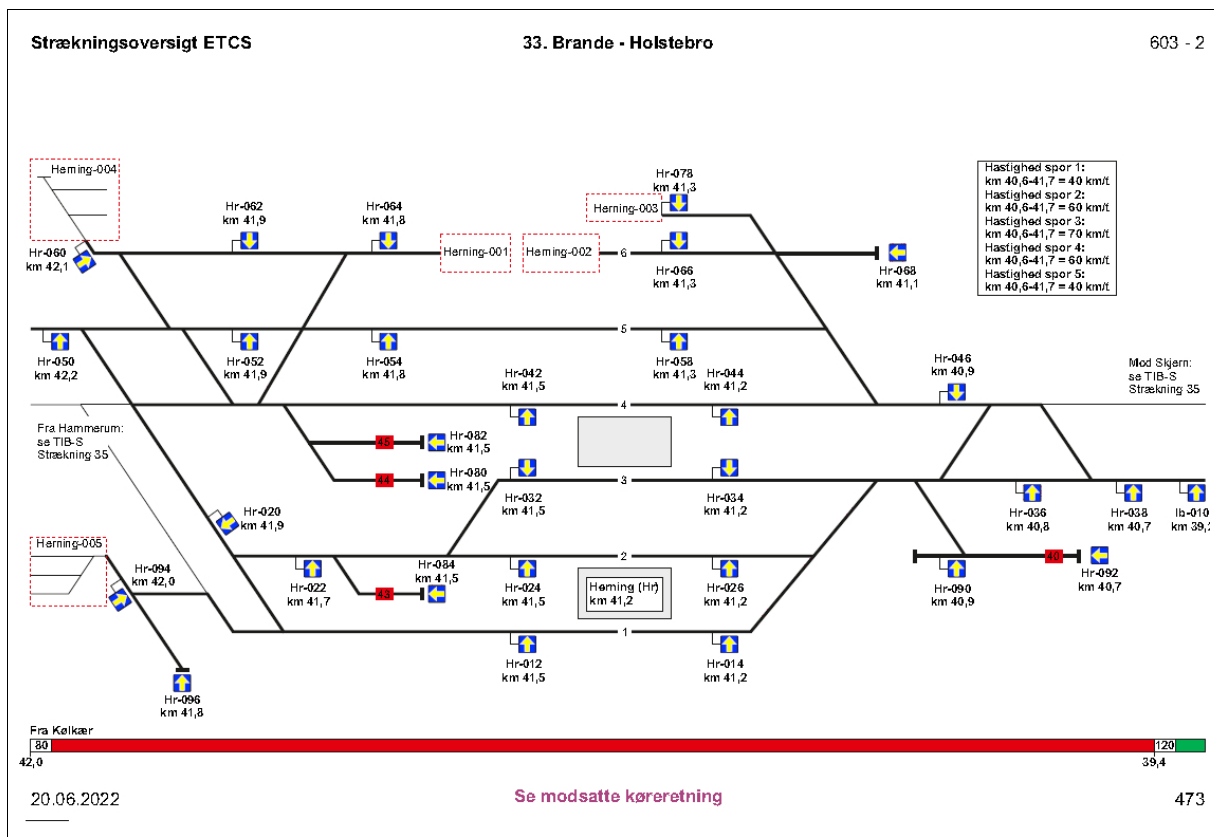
Strækningsoversigt ETCS

33. Brande - Holstebro

603 - 2

Hastighed spor 1: km 40,6-41,7 = 40 km/t
Hastighed spor 2: km 40,6-41,7 = 60 km/t
Hastighed spor 3: km 40,6-41,7 = 70 km/t
Hastighed spor 4: km 40,6-41,7 = 60 km/t
Hastighed spor 5: km 40,6-41,7 = 40 km/t

Herning-004

Hr-060
km 42,1

Hr-062
km 41,9

Hr-064
km 41,8

Herning-001

Herning-002

Hr-078
km 41,3

Herning-003

6

Hr-066
km 41,3

Hr-068
km 41,1

5

Hr-050
km 42,2

Hr-052
km 41,9

Hr-054
km 41,8

Hr-058
km 41,3

Hr-044
km 41,2

Hr-042
km 41,5

Hr-046
km 40,9

Mod Skjern:
se TIB-S
Strækning 35

4

Fra Hammerum:
se TIB-S
Strækning 35

45

Hr-082
km 41,5

44

Hr-080
km 41,5

3

Hr-032
km 41,5

Hr-034
km 41,2

Hr-036
km 40,8

Hr-038
km 40,7

Ib-010
km 39,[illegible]

Hr-020
km 41,9

Herning-005

Hr-094
km 42,0

Hr-022
km 41,7

Hr-084
km 41,5

43

2

Hr-024
km 41,5

Herning (Hr)
km 41,2

Hr-026
km 41,2

40

Hr-090
km 40,9

Hr-092
km 40,7

1

Hr-012
km 41,5

Hr-014
km 41,2

Hr-096
km 41,8

Fra Kølkær

80

120

42,0

39,4

20.06.2022

Se modsatte køreretning

473